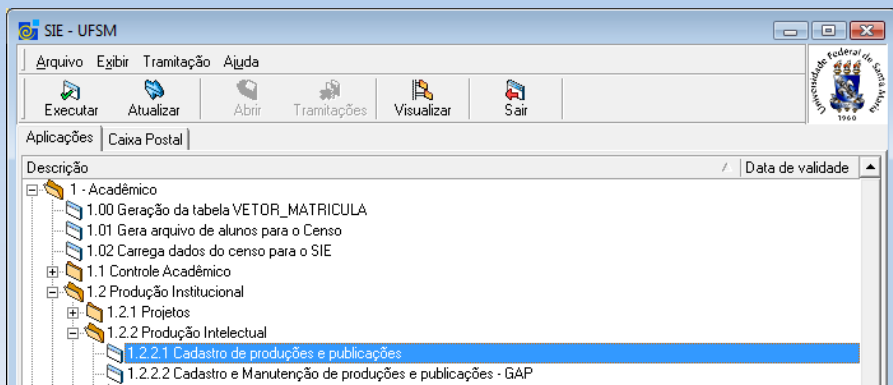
SIE - UFSM

Arquivo Exibir Tramitação Ajuda

Executar Atualizar Abrir Tramitações Visualizar Sair

Universidade Federal de Santa Maria 1960

Aplicações Caixa Postal

Descrição Data de validade

1 - Acadêmico
1.00 Geração da tabela VETOR_MATRICULA
1.01 Gera arquivo de alunos para o Censo
1.02 Carrega dados do censo para o SIE
1.1 Controle Acadêmico
1.2 Produção Institucional
1.2.1 Projetos
1.2.2 Produção Intelectual
1.2.2.1 Cadastro de produções e publicações
1.2.2.2 Cadastro e Manutenção de produções e publicações - GAP